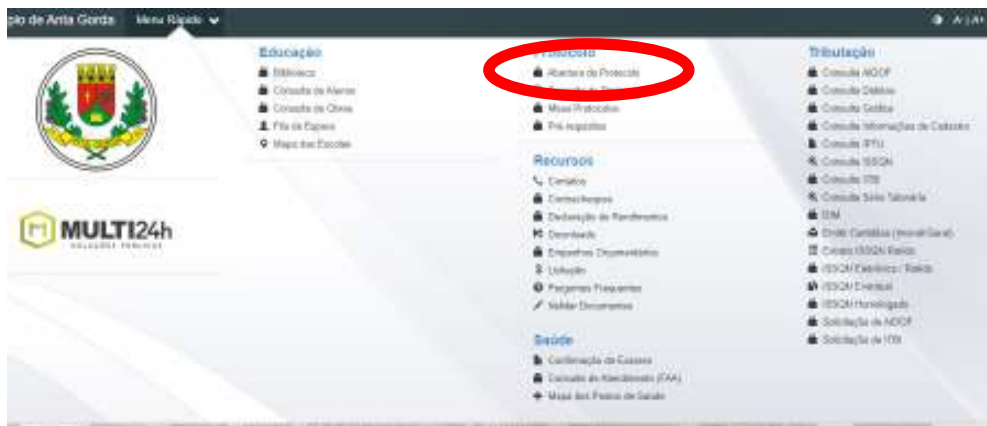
pio de Anta Gorda Menu Rápido

A | A

Educação
Biblioteca
Consulta de Alunos
Consulta de Obras
Fila de Espera
Mapa das Escolas

MULTI24h
SOLUÇÕES PÚBLICAS

Protocolo
Abertura de Protocolo
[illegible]
Meus Protocolos
Pré-requisitos

Recursos
Contatos
Contracheques
Declaração de Rendimentos
Download
Empenhos Documentados
Licitação
Perguntas Frequentes
Validar Documentos

Saúde
Confirmação de Exames
Consulta de Atendimento (FAA)
Mapa dos Postos de Saúde

Tributação
Consulta AIDOF
Consulta Débitos
Consulta Guias
Consulta Informações do Cadastro
Consulta IPTU
Consulta ISSQN
Consulta ITBI
Consulta Situação Tributária
DIM
Emitir Certidão (Imóvel/Geral)
Emitir ISSQN Rádios
ISSQN Eletrônico / Rádios
ISSQN Eventual
ISSQN Homologado
Solicitação de AIDOF
Solicitação de ITBI